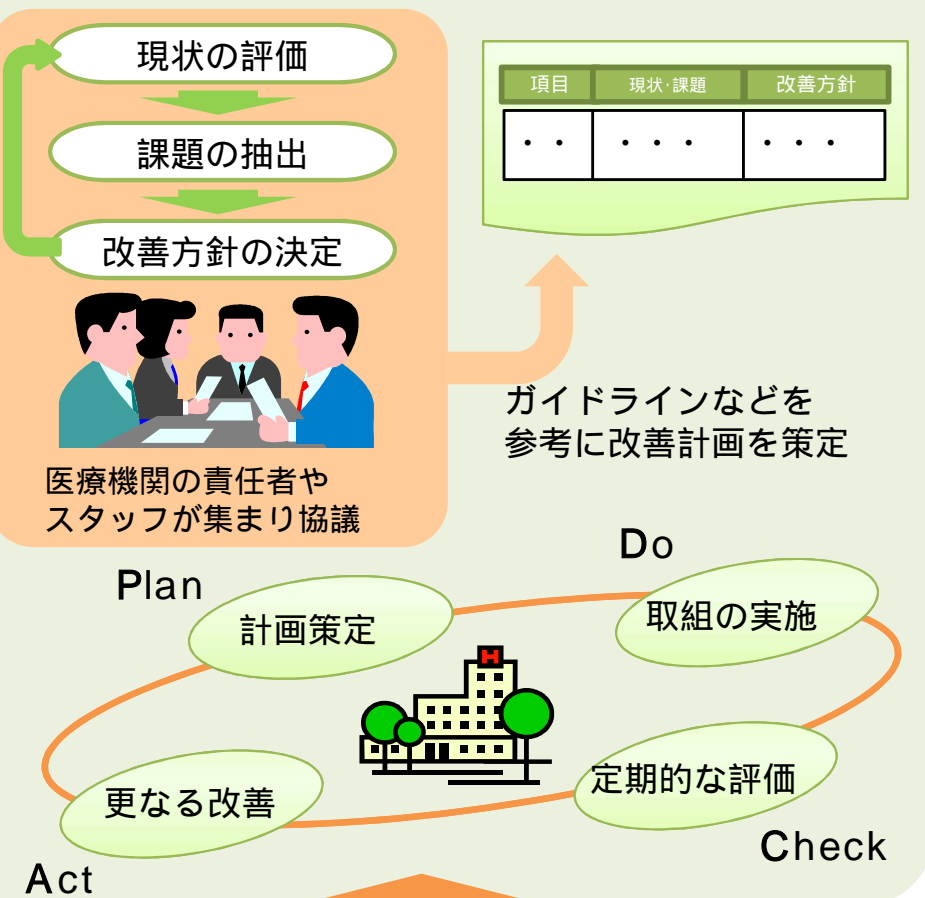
現状の評価

課題の抽出

改善方針の決定

医療機関の責任者やスタッフが集まり協議

| 項目 | 現状·課題 | 改善方針 |
|---|---|---|
| ・・ | ・・・ | ・・・ |

ガイドラインなどを参考に改善計画を策定

Plan

計画策定

Do

取組の実施

H

定期的な評価

Check

更なる改善

Act